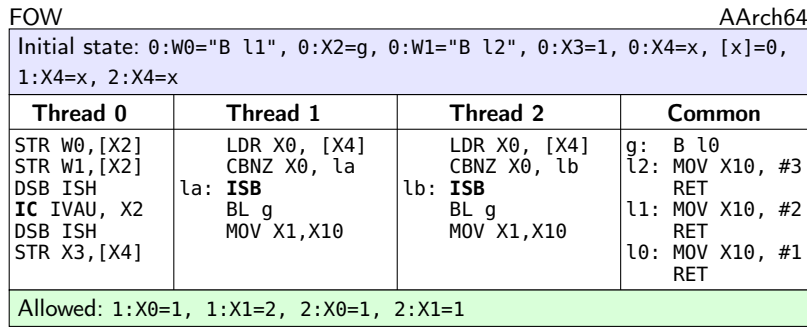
FOW AArch64

Initial state: 0:W0="B l1", 0:X2=g, 0:W1="B l2", 0:X3=1, 0:X4=x, [x]=0, 1:X4=x, 2:X4=x

| Thread 0 | Thread 1 | Thread 2 | Common |
|---|---|---|---|
| STR W0,[X2]<br>STR W1,[X2]<br>DSB ISH<br>**IC** IVAU, X2<br>DSB ISH<br>STR X3,[X4] | LDR X0, [X4]<br>CBNZ X0, la<br>la: **ISB**<br>BL g<br>MOV X1,X10 | LDR X0, [X4]<br>CBNZ X0, lb<br>lb: **ISB**<br>BL g<br>MOV X1,X10 | g: B l0<br>l2: MOV X10, #3<br>RET<br>l1: MOV X10, #2<br>RET<br>l0: MOV X10, #1<br>RET |

Allowed: 1:X0=1, 1:X1=2, 2:X0=1, 2:X1=1